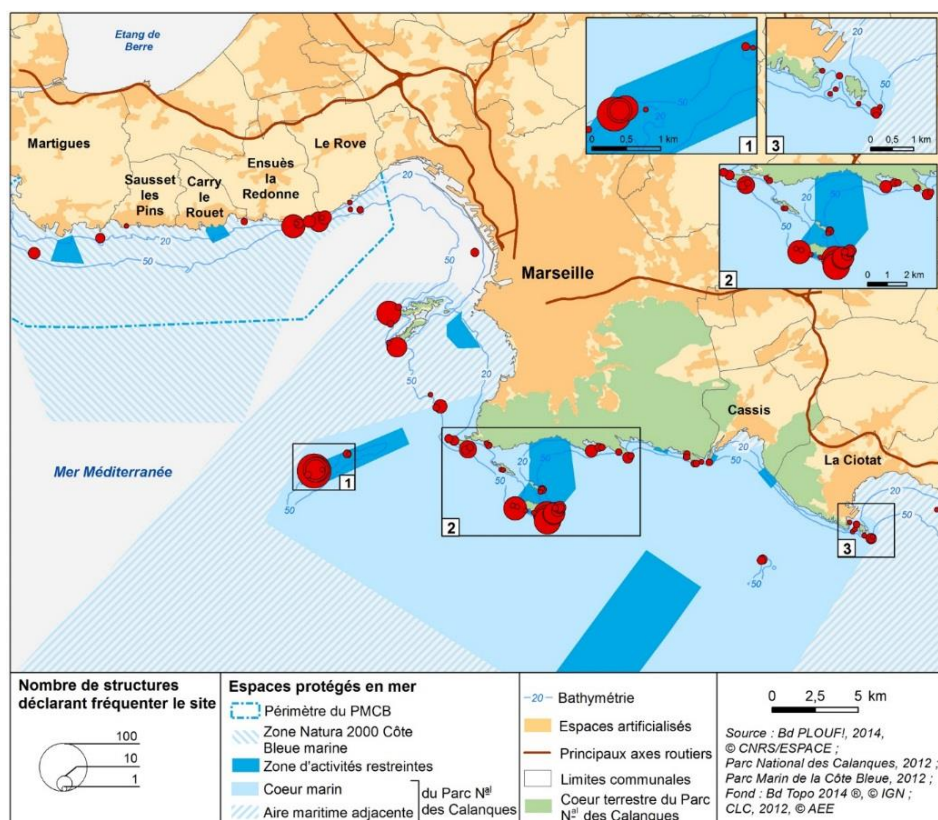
Etang de Berre

Martigues

Sausset les Pins

Carry le Rouet

Ensuès la Redonne

Le Rove

Marseille

Cassis

La Ciotat

Mer Méditerranée

20

50

1

2

3

0 0.5 1 km

0 0.5 1 km

0 1 2 km

Nombre de structures déclarant fréquenter le site

100

10

1

Espaces protégés en mer

Périmètre du PMCB

Zone Natura 2000 Côte Bleue marine

Zone d'activités restreintes

Coeur marin

Aire maritime adjacente

du Parc N$^{al}$ des Calanques

20 Bathymétrie

Espaces artificialisés

Principaux axes routiers

Limites communales

Coeur terrestre du Parc N$^{al}$ des Calanques

0 2,5 5 km

Source : Bd PLOUF!, 2014, © CNRS/ESPACE ; Parc National des Calanques, 2012 ; Parc Marin de la Côte Bleue, 2012 ; Fond : Bd Topo 2014 ®, © IGN ; CLC, 2012, © AEE